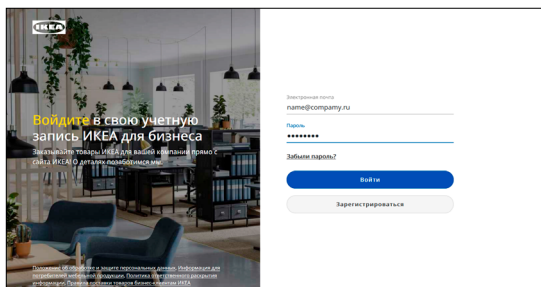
IKEA

Войдите в свою учетную запись IKEA для бизнеса

Заказывайте товары IKEA для вашей компании прямо с сайта IKEA! О деталях позаботимся мы.

Положение об обработке и защите персональных данных. Информация для потребителей мебельной продукции. Политика ответственного раскрытия информации. Правила доставки товаров бизнес-клиентам IKEA

Электронная почта
name@company.ru
Пароль
••••••••
Забыли пароль?
Войти
Зарегистрироваться